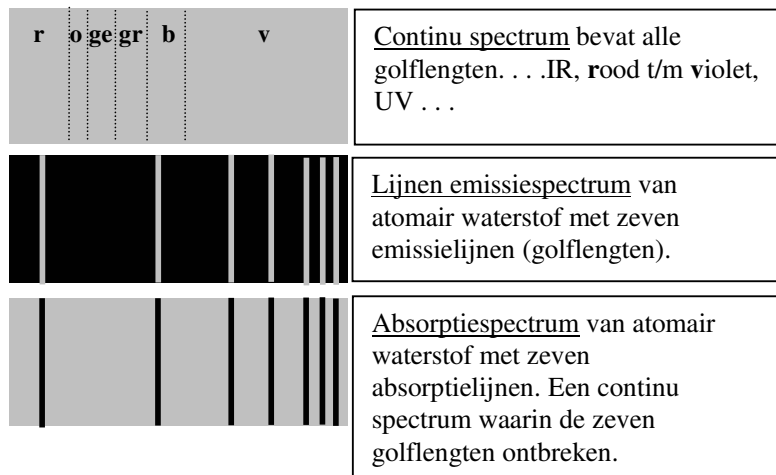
r o ge gr b v

Continu spectrum bevat alle golflengten. . . .IR, rood t/m violet, UV . . .

Lijnen emissiespectrum van atomair waterstof met zeven emissielijnen (golflengten).

Absorptiespectrum van atomair waterstof met zeven absorptielijnen. Een continu spectrum waarin de zeven golflengten ontbreken.